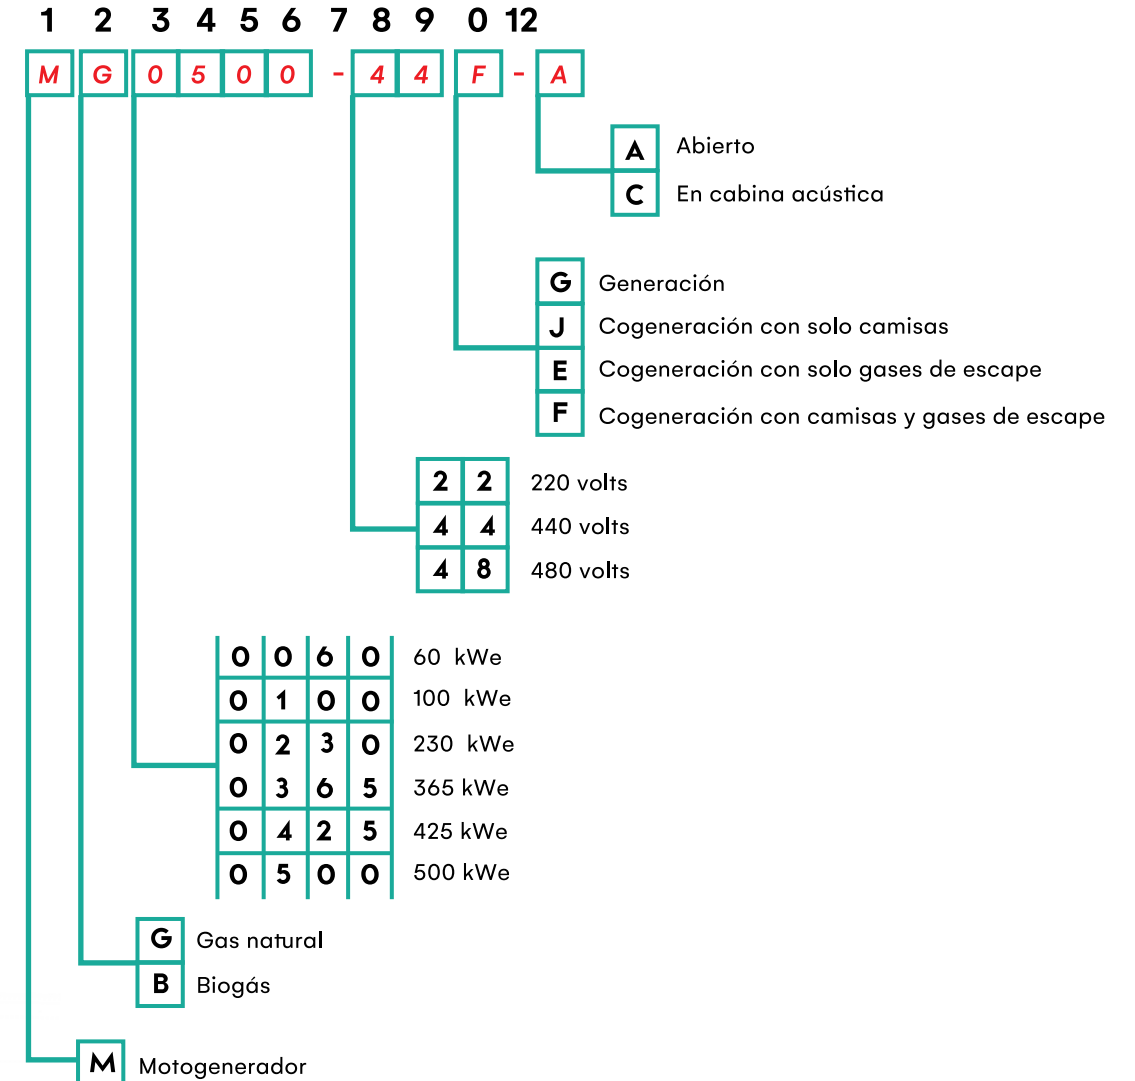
1 2 3 4 5 6 7 8 9 0 12

M G 0 5 0 0 - 4 4 F - A

A Abierto
C En cabina acústica

G Generación
J Cogeneración con solo camisas
E Cogeneración con solo gases de escape
F Cogeneración con camisas y gases de escape

2 2 220 volts
4 4 440 volts
4 8 480 volts

0 0 6 0 60 kWe
0 1 0 0 100 kWe
0 2 3 0 230 kWe
0 3 6 5 365 kWe
0 4 2 5 425 kWe
0 5 0 0 500 kWe

G Gas natural
B Biogás

M Motogenerador